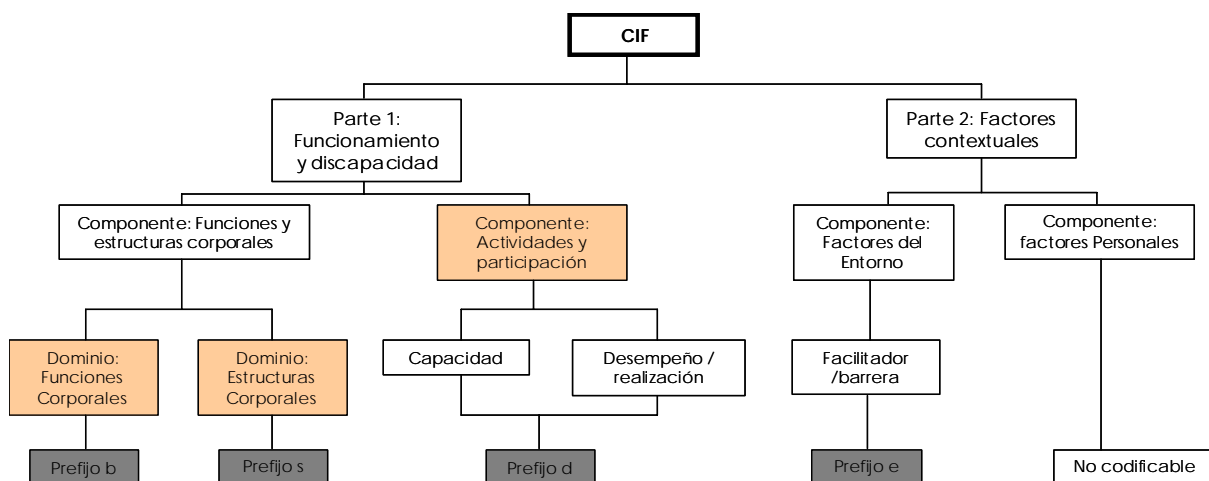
CIF

Parte 1: Funcionamiento y discapacidad

Parte 2: Factores contextuales

Componente: Funciones y estructuras corporales

Componente: Actividades y participación

Componente: Factores del Entorno

Componente: factores Personales

Dominio: Funciones Corporales

Dominio: Estructuras Corporales

Capacidad

Desempeño / realización

Facilitador /barrera

Prefijo b

Prefijo s

Prefijo d

Prefijo e

No codificable